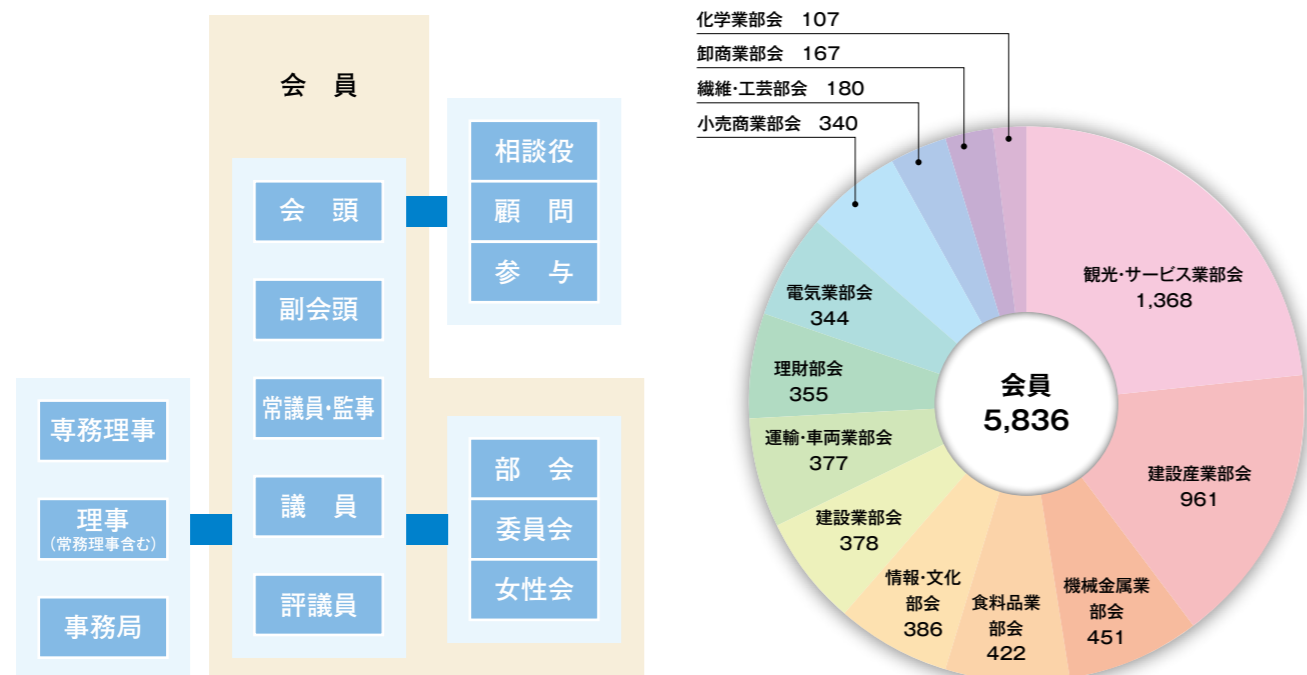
会員

会頭

副会頭

常議員･監事

議員

評議員

相談役

顧問

参与

部会

委員会

女性会

専務理事

理事
(常務理事含む)

事務局

化学業部会 107
卸商業部会 167
繊維･工芸部会 180
小売商業部会 340

観光･サービス業部会
1,368

建設産業部会
961

機械金属業
部会
451

食料品業
部会
422

情報･文化
部会
386

建設業部会
378

運輸･車両業部会
377

理財部会
355

電気業部会
344

会員
5,836